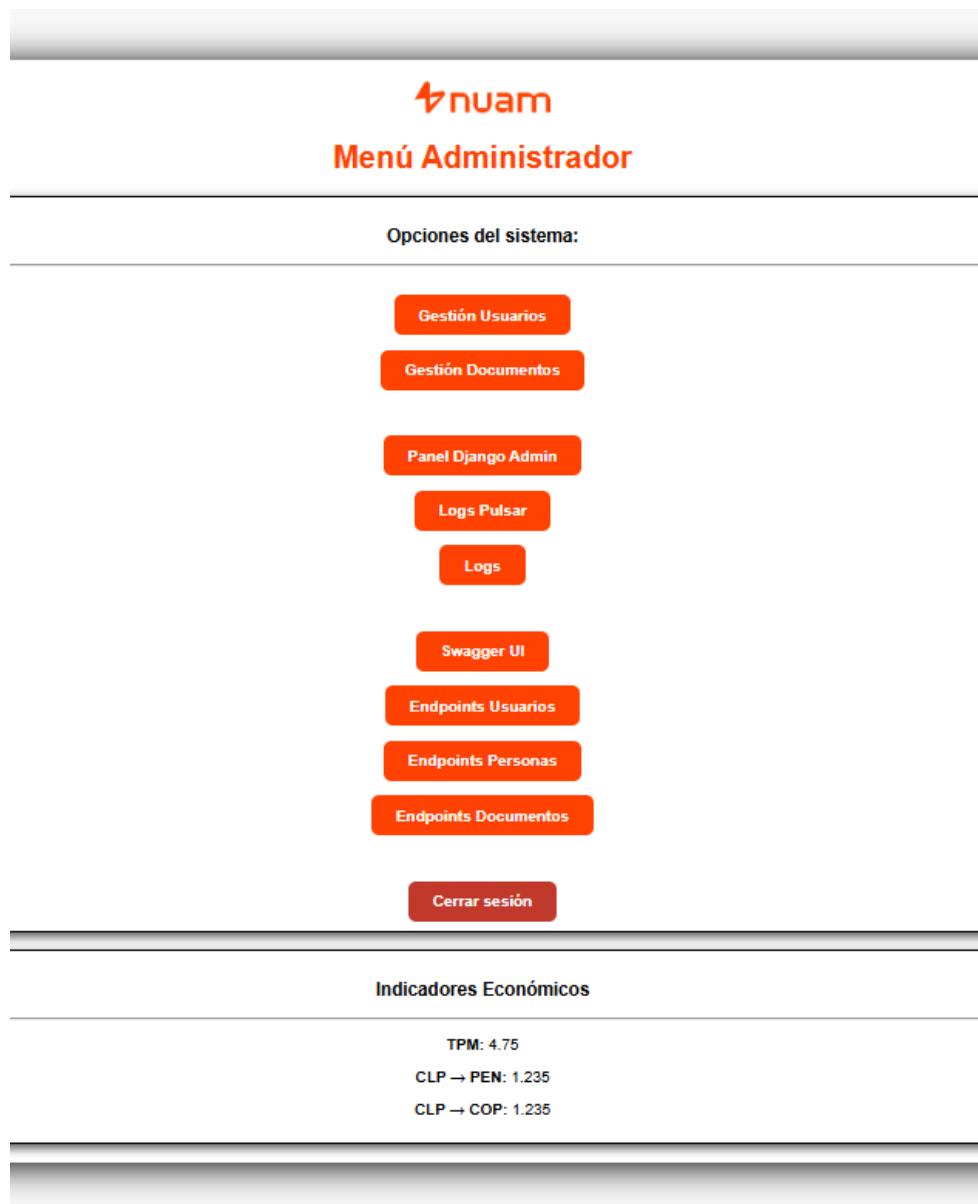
nuam

Menú Administrador

Opciones del sistema:

Gestión Usuarios

Gestión Documentos

Panel Django Admin

Logs Pulsar

Logs

Swagger UI

Endpoints Usuarios

Endpoints Personas

Endpoints Documentos

Cerrar sesión

Indicadores Económicos

TPM: 4.75

CLP → PEN: 1.235

CLP → COP: 1.235